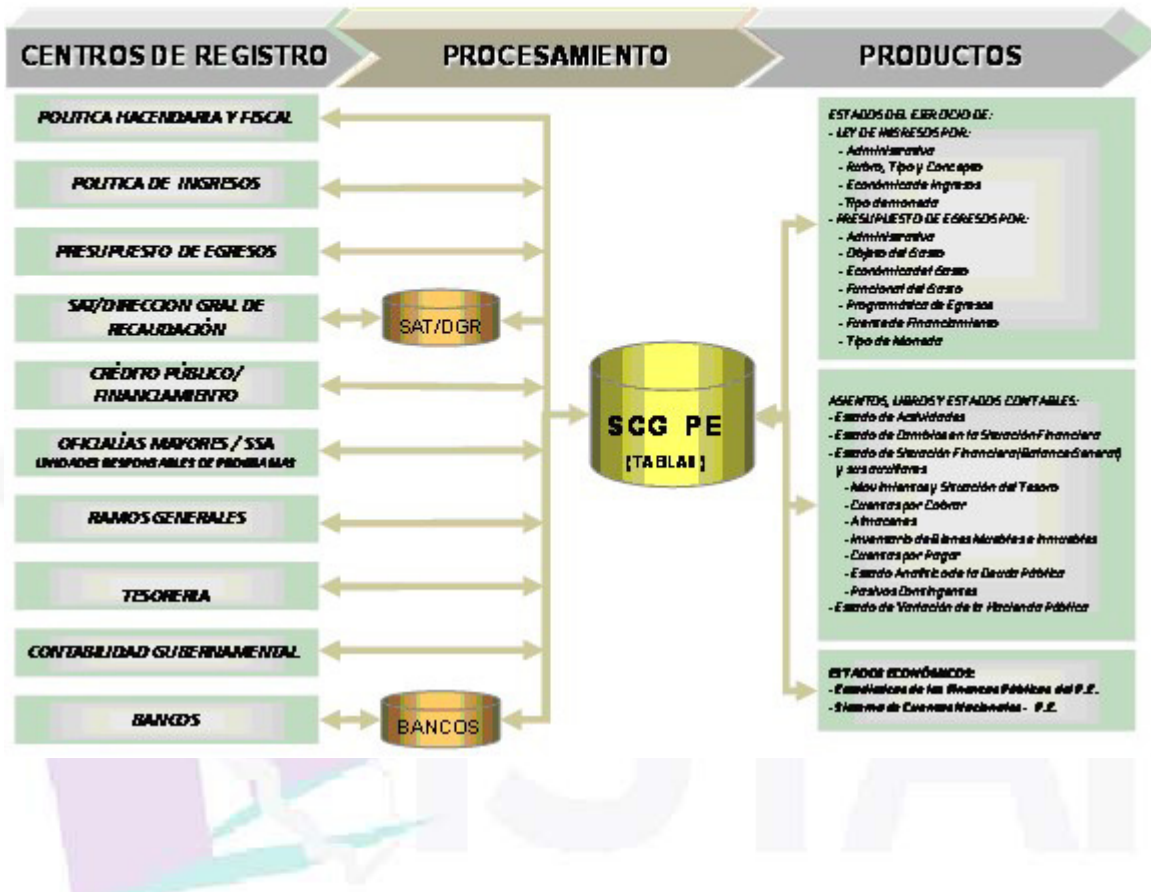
CENTROS DE REGISTRO

PROCESAMIENTO

PRODUCTOS

POLITICA HACENDARIA Y FISCAL

POLITICA DE INGRESOS

PRESUPUESTO DE EGRESOS

SAT/DIRECCION GRAL DE RECAUDACIÓN

CRÉDITO PÚBLICO/ FINANCIAMIENTO

OFICIALÍAS MAYORES / SSA
UNIDADES RESPONSABLES DE PROGRAMAS

RAMOS GENERALES

TESORERIA

CONTABILIDAD GUBERNAMENTAL

BANCOS

SAT/DGR

BANCOS

SCG PE
[TABLAS]

ESTADOS DEL EJERCICIO DE:
- LEY DE INGRESOS POR:
- Administrativa
- Rubro, Tipo y Concepto
- Económica de Ingresos
- Tipo de moneda
- PRESUPUESTO DE EGRESOS POR:
- Administrativa
- Objeto del Gasto
- Económica del Gasto
- Funcional del Gasto
- Programática de Egresos
- Fuente de Financiamiento
- Tipo de Moneda

ASIENTOS, LIBROS Y ESTADOS CONTABLES:
- Estado de Actividades
- Estado de Cambios en la Situación Financiera
- Estado de Situación Financiera(Balance General) y sus auxiliares
- Movimientos y Situación del Tesoro
- Cuentas por Cobrar
- Almacenes
- Inventario de Bienes Muebles e Inmuebles
- Cuentas por Pagar
- Estado Analítico de la Deuda Pública
- Pasivos Contingentes
- Estado de Variación de la Hacienda Pública

ESTADOS ECONÓMICOS:
- Estadísticas de las Finanzas Públicas del P.E.
- Sistema de Cuentas Nacionales - P.E.